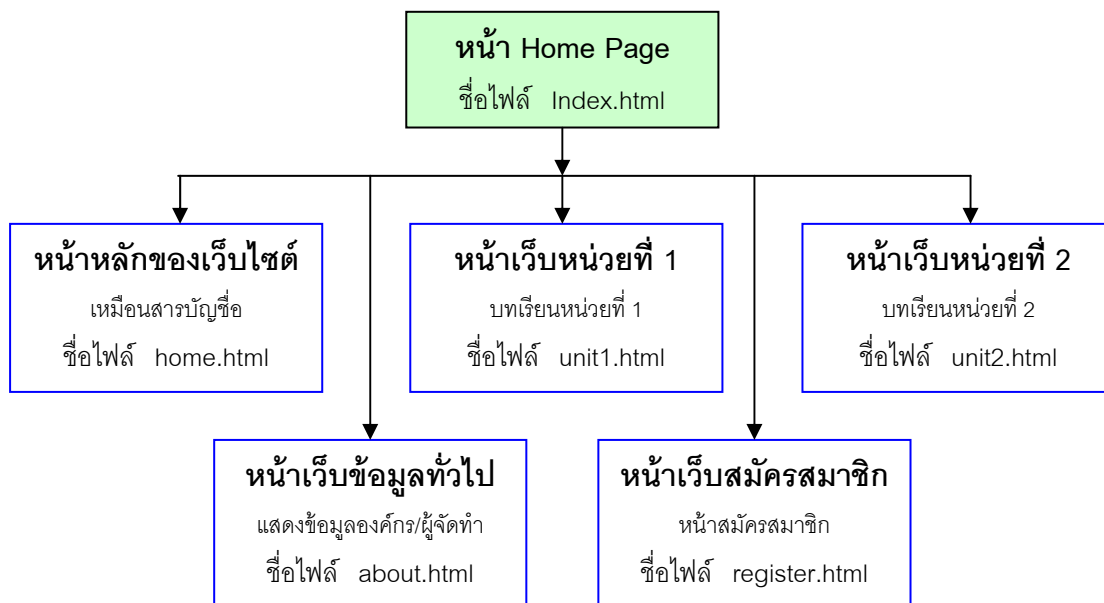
หน้า Home Page
ชื่อไฟล์ Index.html

หน้าหลักของเว็บไซต์
เหมือนสารบัญชื่อ
ชื่อไฟล์ home.html

หน้าเว็บหน่วยที่ 1
บทเรียนหน่วยที่ 1
ชื่อไฟล์ unit1.html

หน้าเว็บหน่วยที่ 2
บทเรียนหน่วยที่ 2
ชื่อไฟล์ unit2.html

หน้าเว็บข้อมูลทั่วไป
แสดงข้อมูลองค์กร/ผู้จัดทำ
ชื่อไฟล์ about.html

หน้าเว็บสมัครสมาชิก
หน้าสมัครสมาชิก
ชื่อไฟล์ register.html